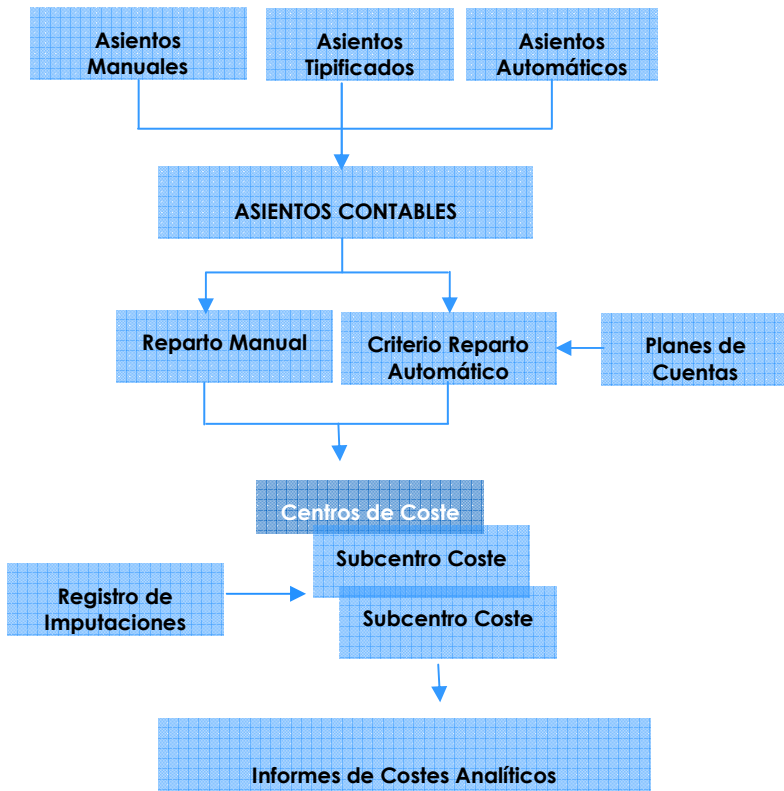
Asientos Manuales

Asientos Tipificados

Asientos Automáticos

ASIENTOS CONTABLES

Reparto Manual

Criterio Reparto Automático

Planes de Cuentas

Centros de Coste

Subcentro Coste

Subcentro Coste

Registro de Imputaciones

Informes de Costes Analíticos